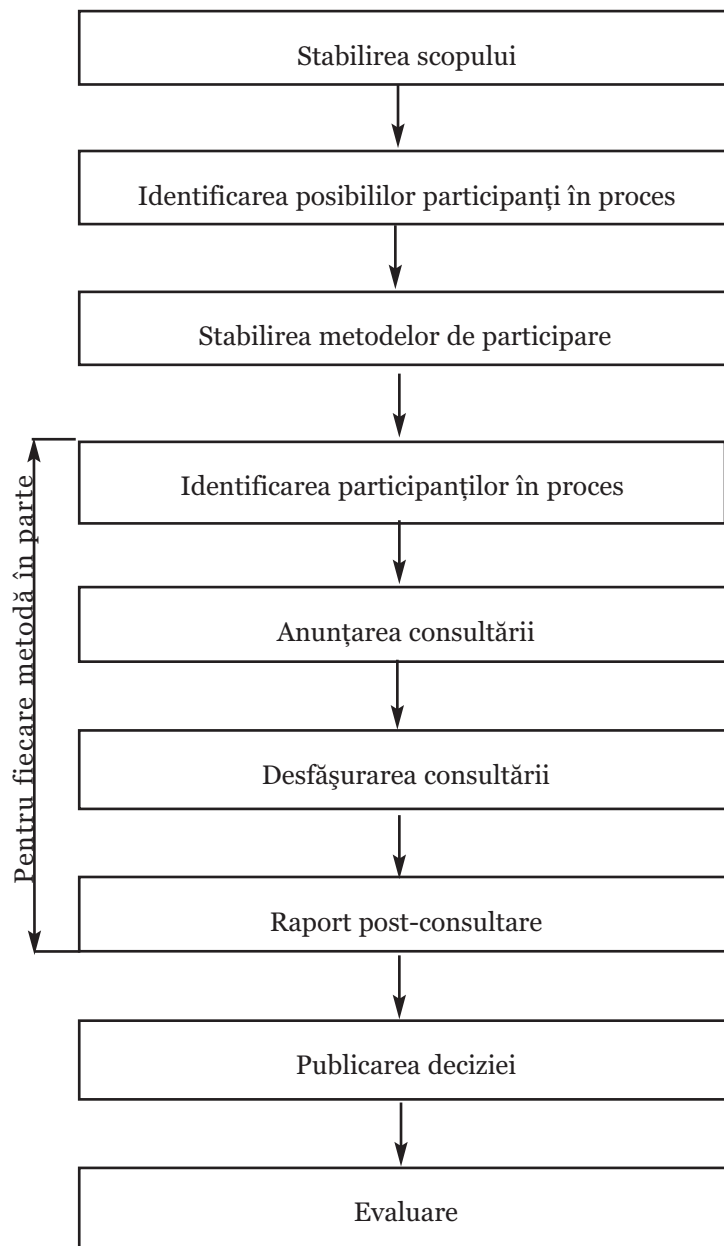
Stabilirea scopului

Identificarea posibililor participanți în proces

Stabilirea metodelor de participare

Pentru fiecare metodă în parte

Identificarea participanților în proces

Anunțarea consultării

Desfășurarea consultării

Raport post-consultare

Publicarea deciziei

Evaluare